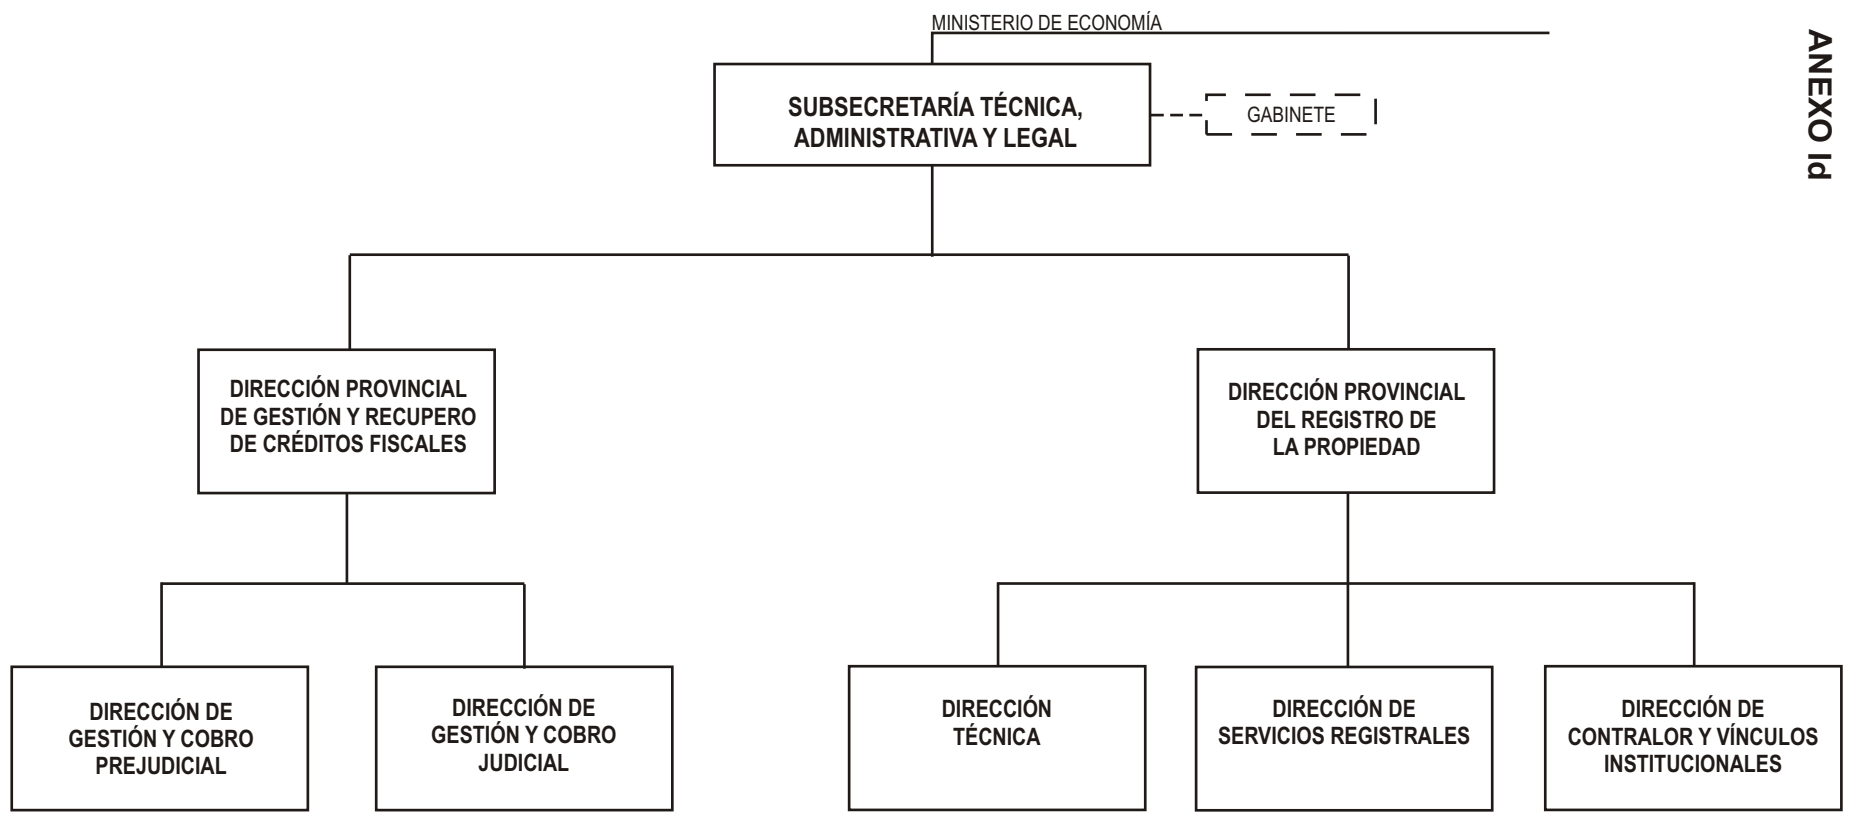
ANEXO Id

MINISTERIO DE ECONOMÍA

SUBSECRETARÍA TÉCNICA, ADMINISTRATIVA Y LEGAL

GABINETE

DIRECCIÓN PROVINCIAL DE GESTIÓN Y RECUPERO DE CRÉDITOS FISCALES

DIRECCIÓN PROVINCIAL DEL REGISTRO DE LA PROPIEDAD

DIRECCIÓN DE GESTIÓN Y COBRO PREJUDICIAL

DIRECCIÓN DE GESTIÓN Y COBRO JUDICIAL

DIRECCIÓN TÉCNICA

DIRECCIÓN DE SERVICIOS REGISTRALES

DIRECCIÓN DE CONTRALOR Y VÍNCULOS INSTITUCIONALES